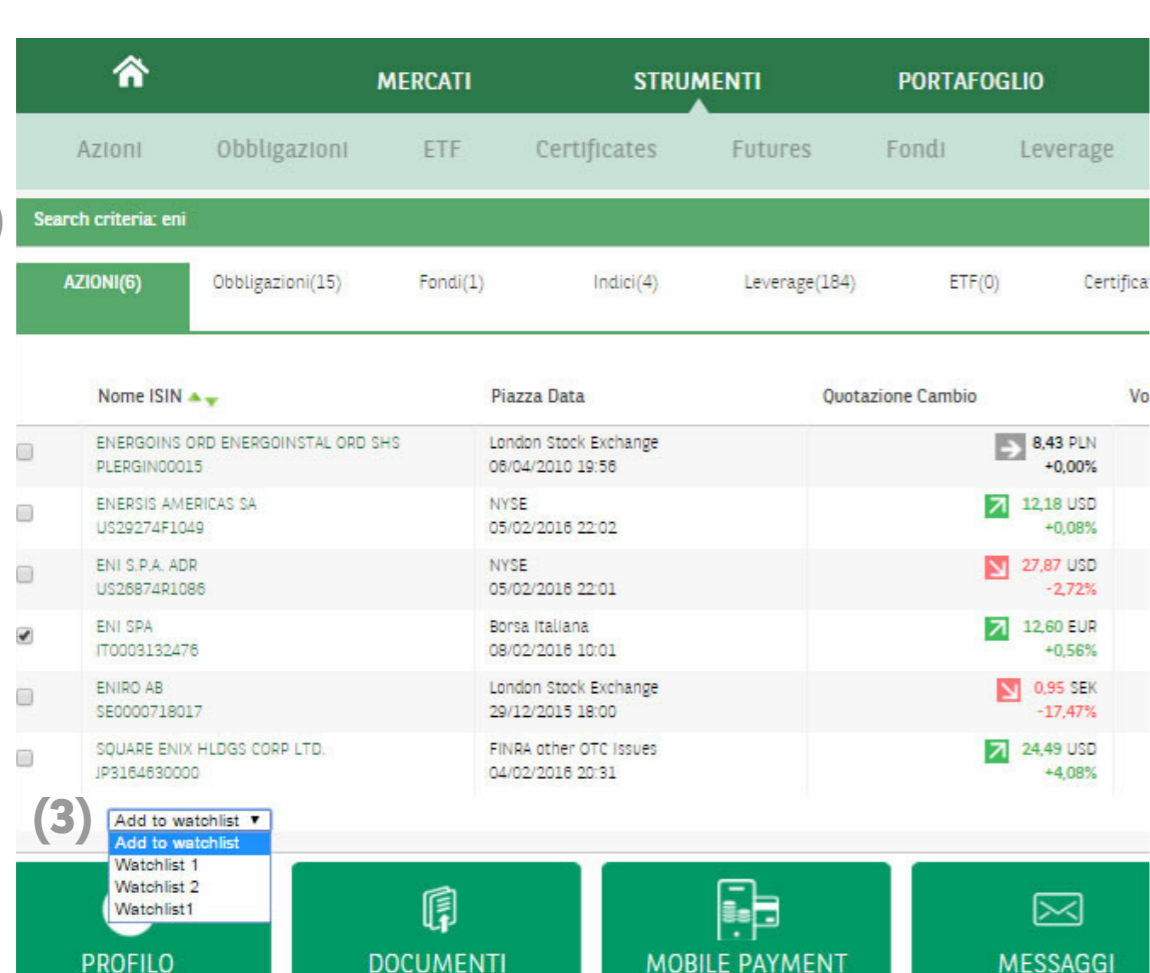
MERCATI STRUMENTI PORTAFOGLIO

Azioni Obbligazioni ETF Certificates Futures Fondi Leverage

Search criteria: eni

AZIONI(6) Obbligazioni(15) Fondi(1) Indici(4) Leverage(184) ETF(0) Certifica

| | Nome ISIN | Piazza Data | Quotazione Cambio | Vo |
|---|---|---|---|---|
| | ENERGOINS ORD ENERGOINSTAL ORD SHS PLERGIN00015 | London Stock Exchange 06/04/2010 19:56 | 8,43 PLN +0,00% | |
| | ENERSIS AMERICAS SA US29274F1049 | NYSE 05/02/2016 22:02 | 12,18 USD +0,08% | |
| | ENI S.P.A. ADR US26874R1086 | NYSE 05/02/2016 22:01 | 27,87 USD -2,72% | |
| | ENI SPA IT0003132476 | Borsa Italiana 08/02/2016 10:01 | 12,60 EUR +0,56% | |
| | ENIRO AB SE0000718017 | London Stock Exchange 29/12/2015 18:00 | 0,95 SEK -17,47% | |
| | SQUARE ENIX HLDGS CORP LTD. JP3164630000 | FINRA other OTC Issues 04/02/2016 20:31 | 24,49 USD +4,08% | |

(3) Add to watchlist
Add to watchlist
Watchlist 1
Watchlist 2
Watchlist1

PROFILO DOCUMENTI MOBILE PAYMENT MESSAGGI